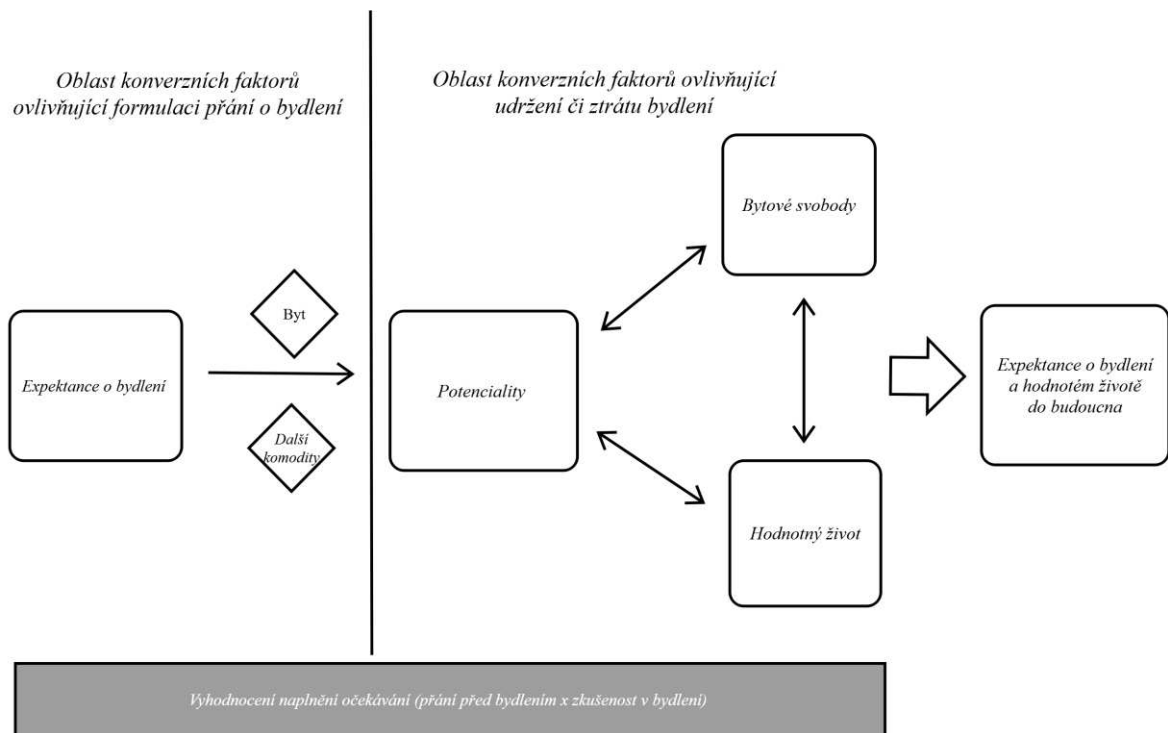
Oblast konverzních faktorů ovlivňující formulaci přání o bydlení

Oblast konverzních faktorů ovlivňující udržení či ztrátu bydlení

Bytové svobody

Byt

Expektance o bydlení

Potenciality

Expektance o bydlení a hodnotém životě do budoucna

Další komodity

Hodnotný život

Vyhodnocení naplnění očekávání (přání před bydlením x zkušenost v bydlení)